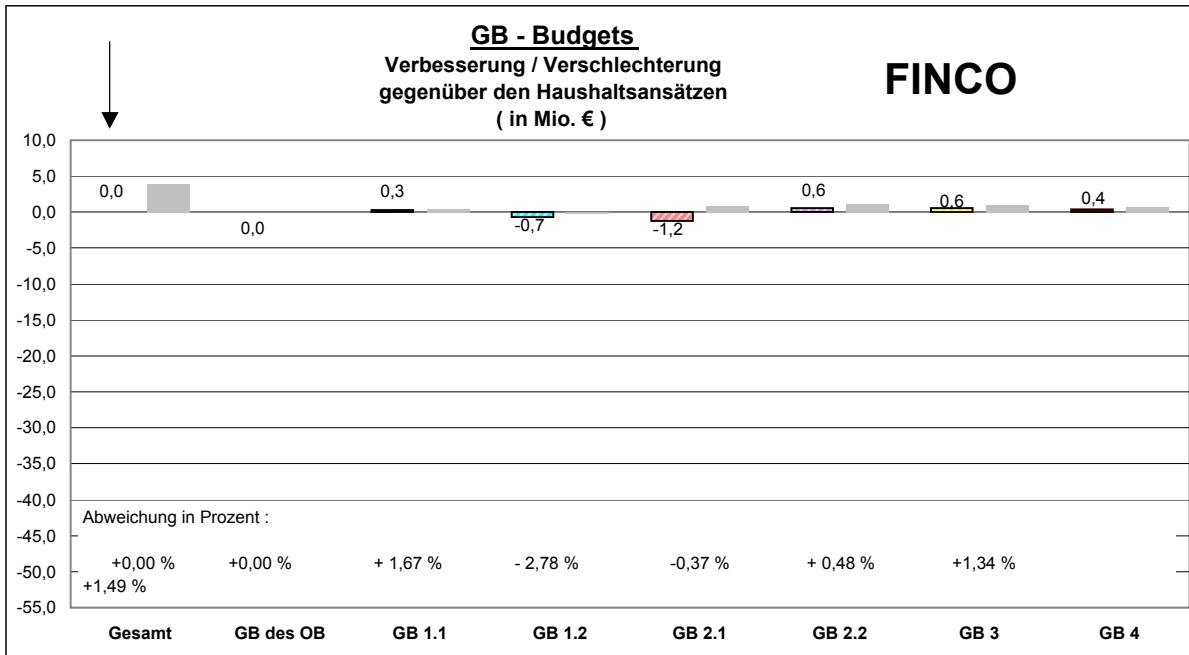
GB - Budgets
Verbesserung / Verschlechterung gegenüber den Haushaltsansätzen
( in Mio. € )

FINCO

10,0
5,0
0,0
-5,0
-10,0
-15,0
-20,0
-25,0
-30,0
-35,0
-40,0
-45,0
-50,0
-55,0

0,0
0,0
0,3
-0,7
-1,2
0,6
0,6
0,4

Abweichung in Prozent :

+0,00 %
+1,49 %
+0,00 %
+ 1,67 %
- 2,78 %
-0,37 %
+ 0,48 %
+1,34 %

Gesamt
GB des OB
GB 1.1
GB 1.2
GB 2.1
GB 2.2
GB 3
GB 4